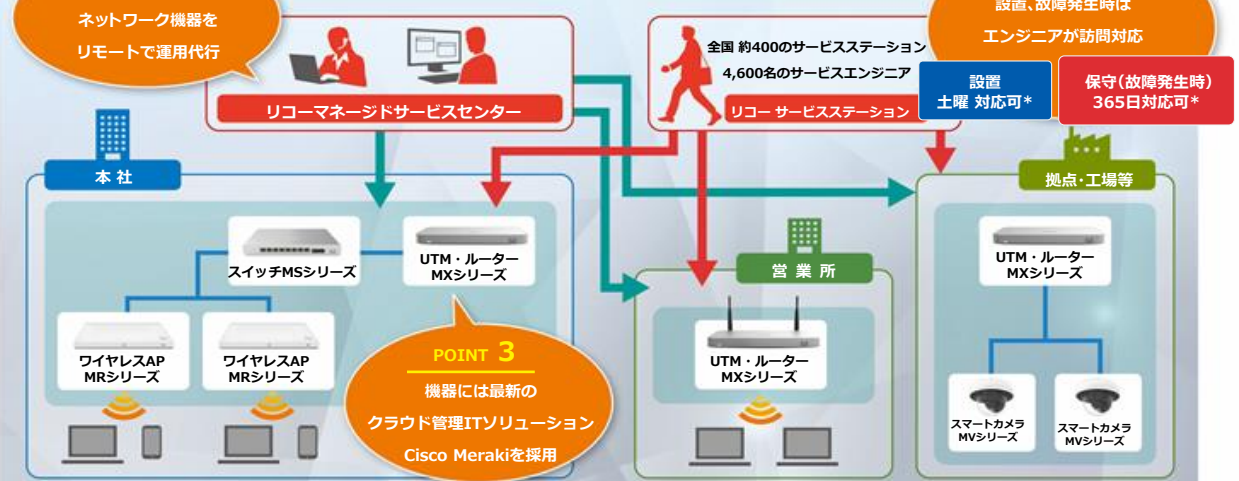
ネットワーク機器を
リモートで運用代行

リコーマネージドサービスセンター

全国 約400のサービスステーション
4,600名のサービスエンジニア

リコー サービスステーション

設置、故障発生時は
エンジニアが訪問対応

設置
土曜 対応可*

保守(故障発生時)
365日対応可*

本 社

スイッチMSシリーズ

UTM・ルーター
MXシリーズ

ワイヤレスAP
MRシリーズ

ワイヤレスAP
MRシリーズ

POINT 3
機器には最新の
クラウド管理ITソリューション
Cisco Merakiを採用

営 業 所

UTM・ルーター
MXシリーズ

拠点・工場等

UTM・ルーター
MXシリーズ

スマートカメラ
MVシリーズ

スマートカメラ
MVシリーズ